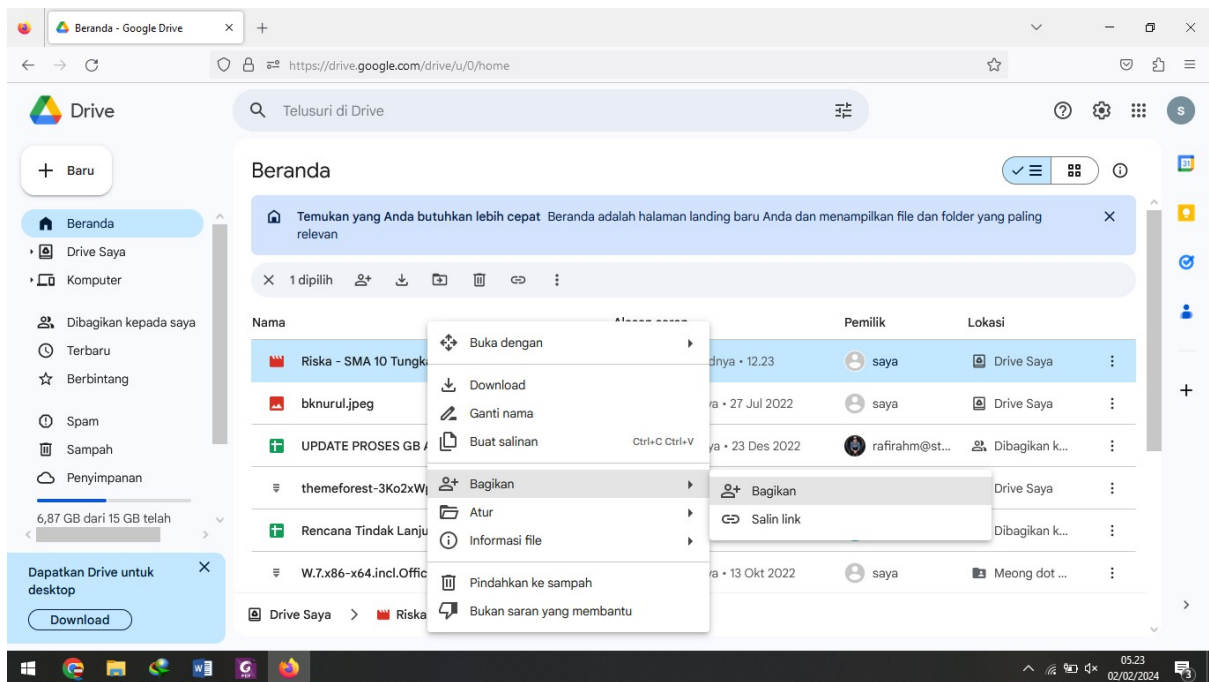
Beranda - Google Drive

https://drive.google.com/drive/u/0/home

Drive

Telusuri di Drive

S

Baru

Beranda
Drive Saya
Komputer

Dibagikan kepada saya
Terbaru
Berbintang

Spam
Sampah
Penyimpanan

6,87 GB dari 15 GB telah

Dapatkan Drive untuk desktop
Download

Beranda

Temukan yang Anda butuhkan lebih cepat Beranda adalah halaman landing baru Anda dan menampilkan file dan folder yang paling relevan

1 dipilih

| Nama | Alasan saran | Pemilik | Lokasi |
|---|---|---|---|
| Riska - SMA 10 Tungk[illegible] | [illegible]dnya • 12.23 | saya | Drive Saya |
| bknurul.jpeg | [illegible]a • 27 Jul 2022 | saya | Drive Saya |
| UPDATE PROSES GB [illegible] | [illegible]a • 23 Des 2022 | rafirahm@st... | Dibagikan k... |
| themeforest-3Ko2xW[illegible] | | | Drive Saya |
| Rencana Tindak Lanju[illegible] | | | Dibagikan k... |
| W.7.x86-x64.incl.Offic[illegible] | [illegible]a • 13 Okt 2022 | saya | Meong dot ... |

Buka dengan
Download
Ganti nama
Buat salinan Ctrl+C Ctrl+V
Bagikan
Atur
Informasi file
Pindahkan ke sampah
Bukan saran yang membantu

Bagikan
Salin link

Drive Saya > Riska

05.23
02/02/2024